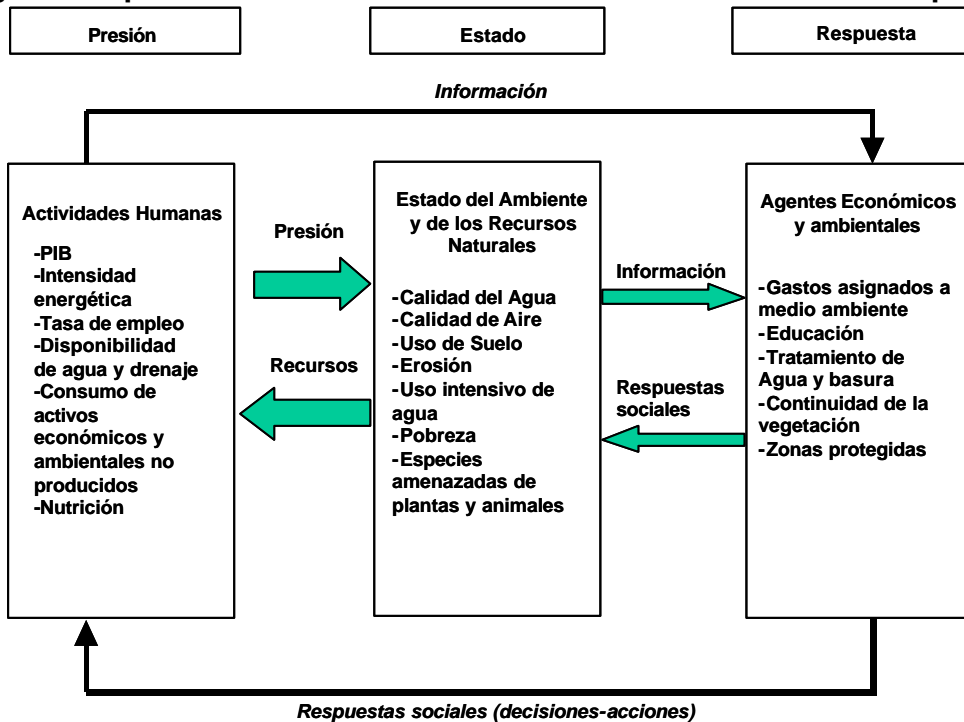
Presión

Estado

Respuesta

Información

Actividades Humanas

-PIB
-Intensidad energética
-Tasa de empleo
-Disponibilidad de agua y drenaje
-Consumo de activos económicos y ambientales no producidos
-Nutrición

Presión

Recursos

Estado del Ambiente y de los Recursos Naturales

-Calidad del Agua
-Calidad de Aire
-Uso de Suelo
-Erosión
-Uso intensivo de agua
-Pobreza
-Especies amenazadas de plantas y animales

Información

Respuestas sociales

Agentes Económicos y ambientales

-Gastos asignados a medio ambiente
-Educación
-Tratamiento de Agua y basura
-Continuidad de la vegetación
-Zonas protegidas

Respuestas sociales (decisiones-acciones)